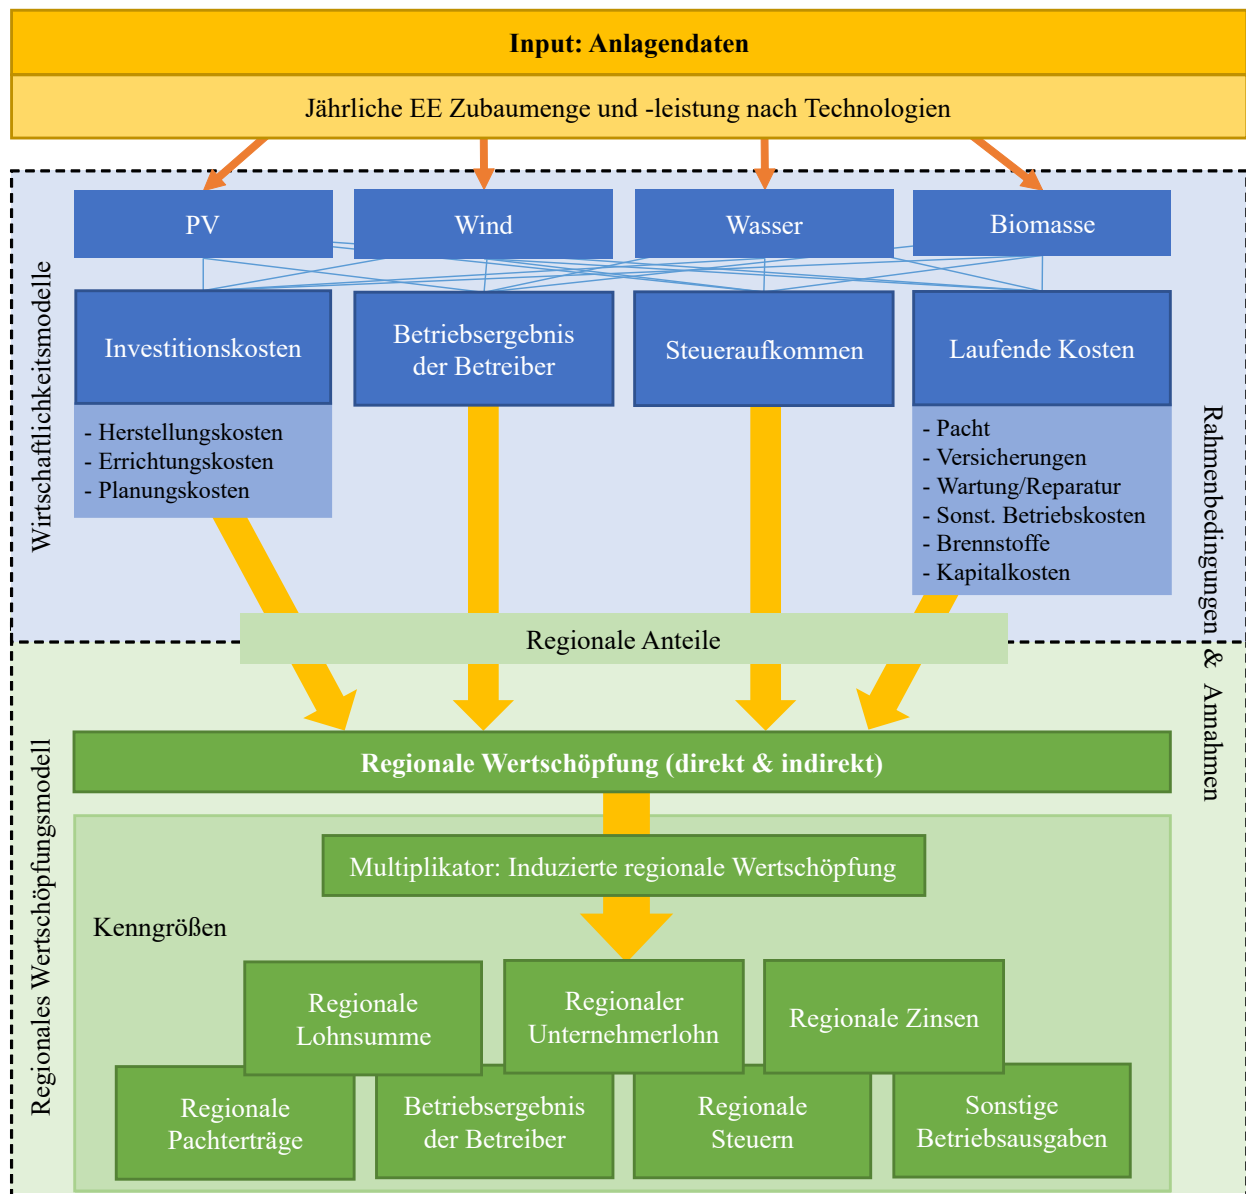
Input: Anlagendaten

Jährliche EE Zubaumenge und -leistung nach Technologien

Wirtschaftlichkeitsmodelle

PV

Wind

Wasser

Biomasse

Investitionskosten

Betriebsergebnis der Betreiber

Steueraufkommen

Laufende Kosten

- Herstellungskosten
- Errichtungskosten
- Planungskosten

- Pacht
- Versicherungen
- Wartung/Reparatur
- Sonst. Betriebskosten
- Brennstoffe
- Kapitalkosten

Rahmenbedingungen & Annahmen

Regionale Anteile

Regionales Wertschöpfungsmodell

Regionale Wertschöpfung (direkt & indirekt)

Multiplikator: Induzierte regionale Wertschöpfung

Kenngrößen

Regionale Lohnsumme

Regionaler Unternehmerlohn

Regionale Zinsen

Regionale Pachterträge

Betriebsergebnis der Betreiber

Regionale Steuern

Sonstige Betriebsausgaben